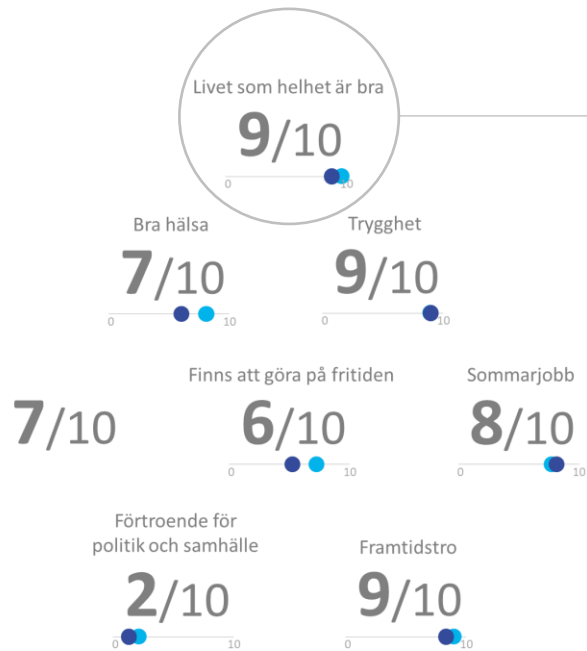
Livet som helhet är bra

9/10

0 10

Bra hälsa

7/10

0 10

Trygghet

9/10

0 10

7/10

Finns att göra på fritiden

6/10

0 10

Sommarjobb

8/10

0 10

Förtroende för politik och samhälle

2/10

0 10

Framtidstro

9/10

0 10